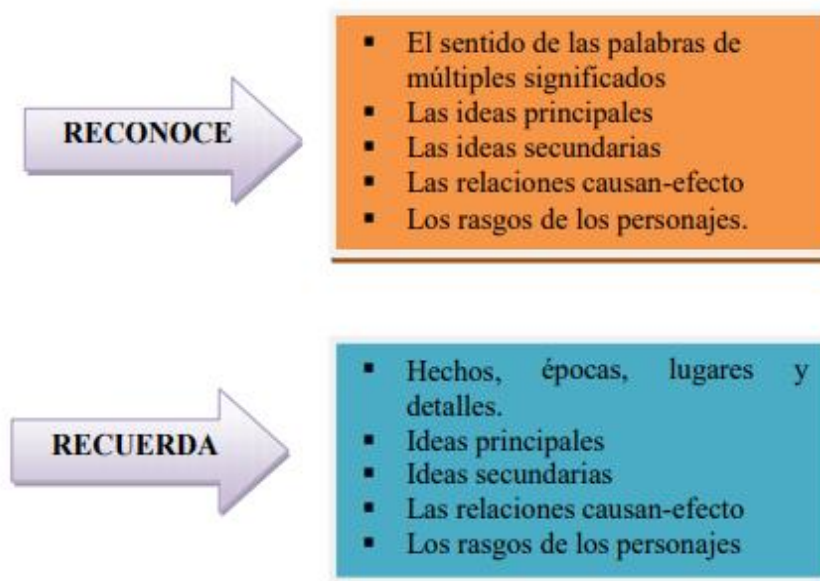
RECONOCE

- El sentido de las palabras de múltiples significados
- Las ideas principales
- Las ideas secundarias
- Las relaciones causan-efecto
- Los rasgos de los personajes.

RECUERDA

- Hechos, épocas, lugares y detalles.
- Ideas principales
- Ideas secundarias
- Las relaciones causan-efecto
- Los rasgos de los personajes